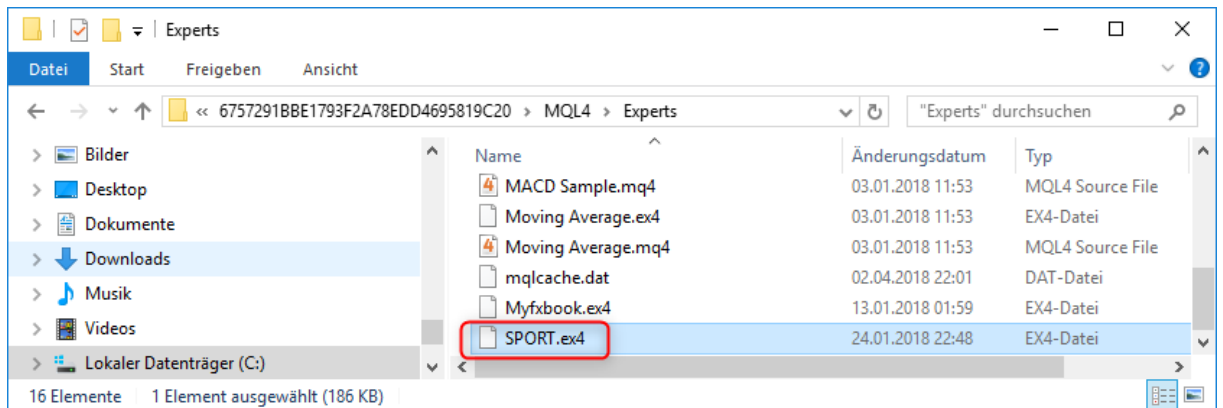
Experts

Datei Start Freigeben Ansicht

« 6757291BBE1793F2A78EDD4695819C20 › MQL4 › Experts

"Experts" durchsuchen

Bilder
Desktop
Dokumente
Downloads
Musik
Videos
Lokaler Datenträger (C:)

| Name | Änderungsdatum | Typ |
|---|---|---|
| MACD Sample.mq4 | 03.01.2018 11:53 | MQL4 Source File |
| Moving Average.ex4 | 03.01.2018 11:53 | EX4-Datei |
| Moving Average.mq4 | 03.01.2018 11:53 | MQL4 Source File |
| mqlcache.dat | 02.04.2018 22:01 | DAT-Datei |
| Myfxbook.ex4 | 13.01.2018 01:59 | EX4-Datei |
| SPORT.ex4 | 24.01.2018 22:48 | EX4-Datei |

16 Elemente 1 Element ausgewählt (186 KB)